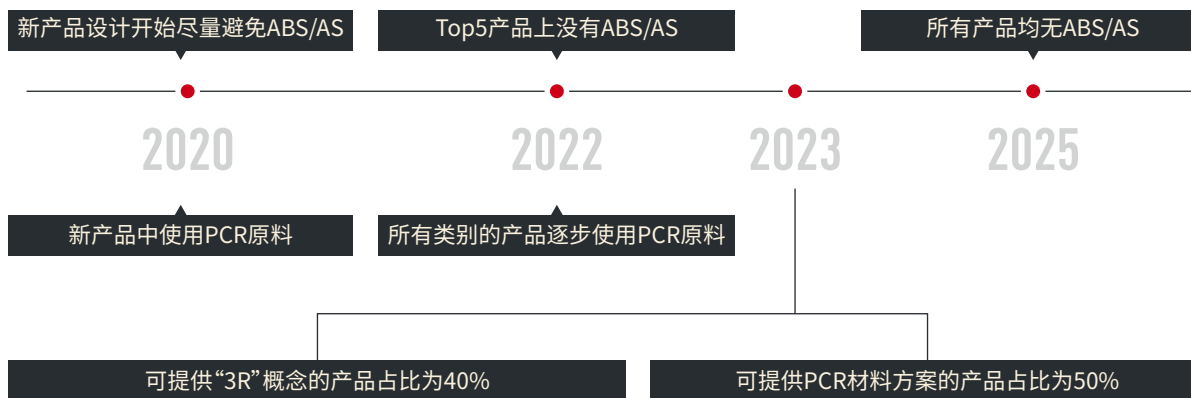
新产品设计开始尽量避免ABS/AS

Top5产品上没有ABS/AS

所有产品均无ABS/AS

2020

2022

2023

2025

新产品中使用PCR原料

所有类别的产品逐步使用PCR原料

可提供“3R”概念的产品占比为40%

可提供PCR材料方案的产品占比为50%